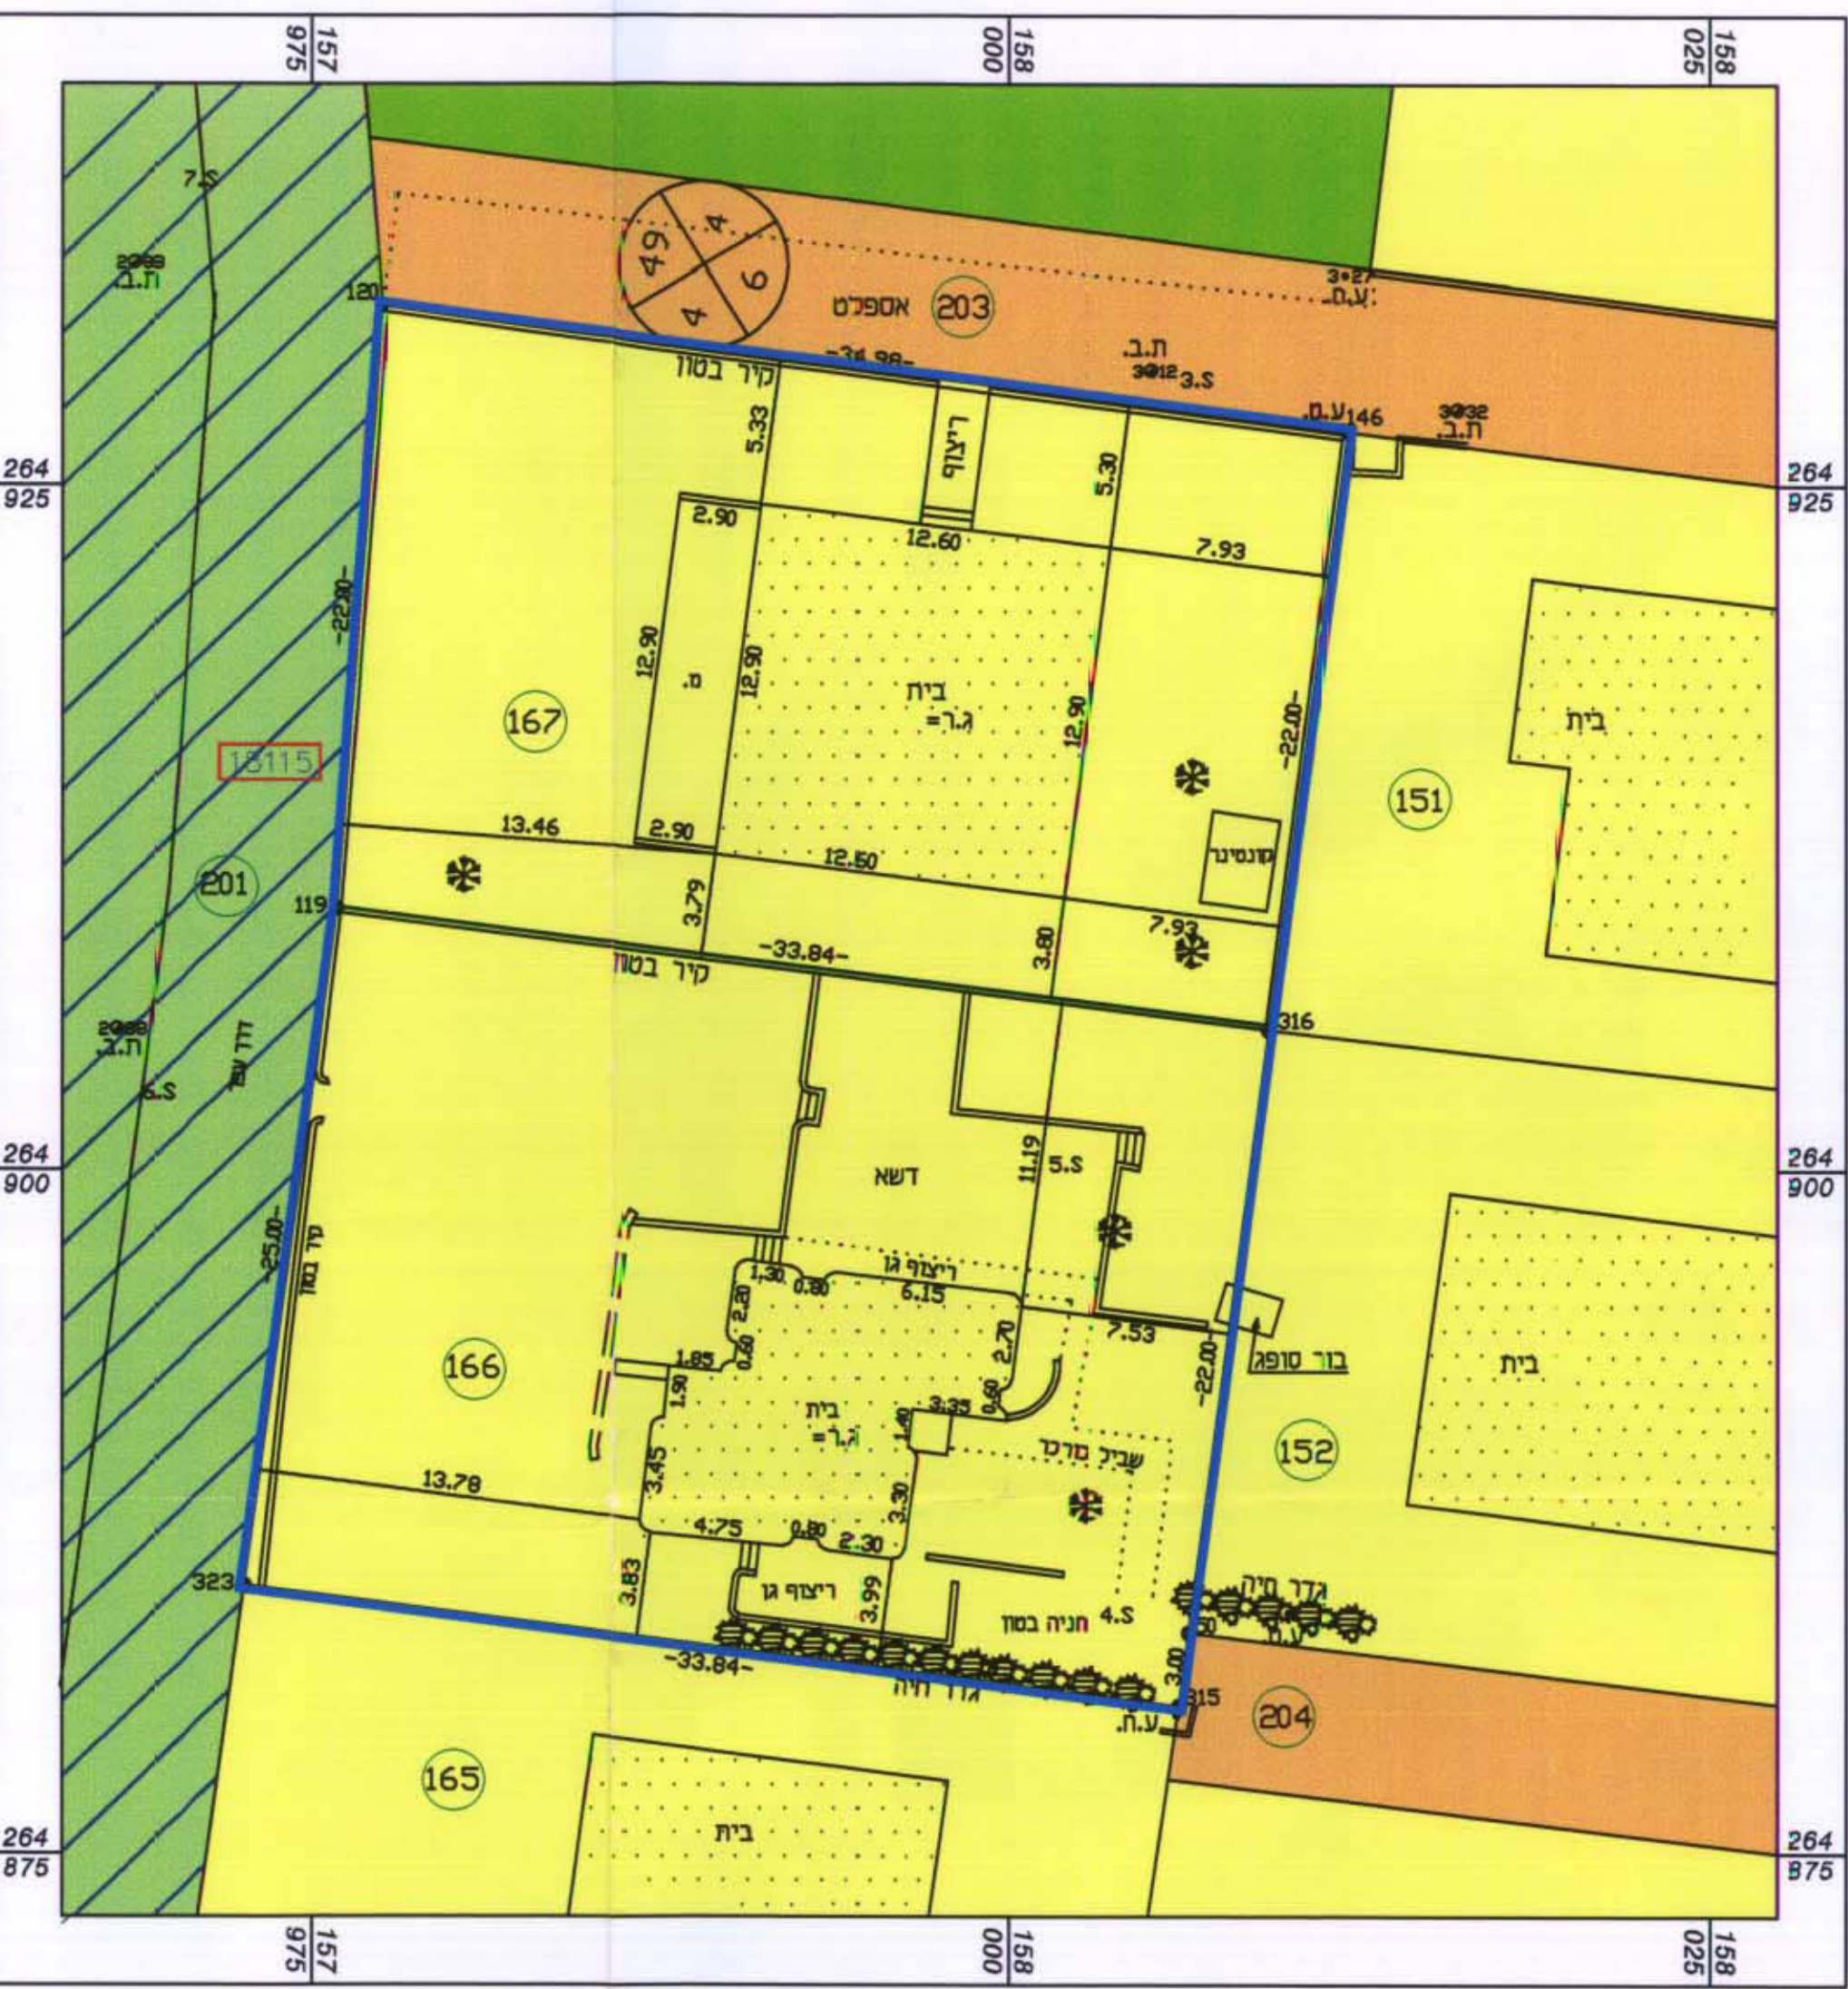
157
975
158
000
158
025

7.S
2099
ת.ב.
120
49
4
6
4
אספלט
203
3•27
ע.מ.
-34.98-
ת.ב.
3012
3.S
קיר בטון
5.33
ריצוף
5.30
ע.מ.
146
3032
ת.ב.

264
925
264
925

2.90
12.60
7.93
-22.00-
12.90
מ.
12.90
בית
ג.ר.=
12.90
-22.00-
167
18115
בית
151
13.46
2.90
12.50
קונטינר
201
119
3.79
3.80
7.93
-33.84-
קיר בטון
316
2088
ת.ב.
6.S
דוד עזר

264
900
264
900

דשא
11.19
5.S
-25.00-
קיר בטון
ריצוף גן
1.30
0.80
6.15
2.20
0.60
2.70
7.53
-22.00-
בור סופג
166
1.85
1.90
בית
ג.ר.=
1.40
3.35
0.60
שביל מרצף
152
בית
3.45
13.78
3.30
4.75
0.80
2.30
323
3.83
ריצוף גן
3.99
4.S
חניה בטון
גדר חיה
ע.מ.
0.50
-33.84-
3.00
גדר חיה
315
ע.ח.
204
165
בית

264
875
264
875

157
975
158
000
158
025